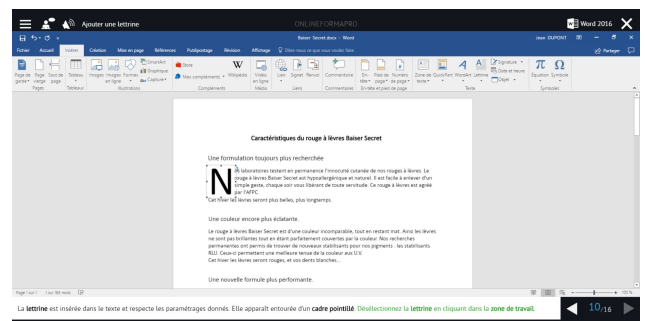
Ajouter une lettrine

ONLINEFORMAPRO

Word 2016

Baiser Secret.docx - Word

Jean DUPONT

Fichier Accueil Insertion Création Mise en page Références Publipostage Révision Affichage Dites-nous ce que vous voulez faire

Partager

Page de garde Page vierge Saut de page

Pages

Tableau

Tableau

Images Images en ligne Formes SmartArt Graphique Capture

Illustrations

Store Mes compléments Wikipédia

Compléments

Vidéo en ligne

Média

Lien Signet Renvoi

Liens

Commentaire

Commentaires

En-tête Pied de page Numéro de page

En-tête et pied de page

Zone de texte QuickPart WordArt Lettrine Signature Date et heure Objet

Texte

Équation Symbole

Symboles

Caractéristiques du rouge à lèvres Baiser Secret

Une formulation toujours plus recherchée

Nos laboratoires testent en permanence l'innocuité cutanée de nos rouges à lèvres. Le rouge à lèvres Baiser Secret est hypoallergénique et naturel. Il est facile à enlever d'un simple geste, chaque soir vous libérant de toute servitude. Ce rouge à lèvres est agréé par l'AFFC.
Cet hiver les lèvres seront plus belles, plus longtemps.

Une couleur encore plus éclatante.

Le rouge à lèvres Baiser Secret est d'une couleur incomparable, tout en restant mat. Ainsi les lèvres ne sont pas brillantes tout en étant parfaitement couvertes par la couleur. Nos recherches permanentes ont permis de trouver de nouveaux stabilisants pour nos pigments : les stabilisants RLU. Ceux-ci permettent une meilleure tenue de la couleur aux U.V.
Cet hiver les lèvres seront rouges, et vos dents blanches...

Une nouvelle formule plus performante.

Page 1 sur 1 1 sur 363 mots

La lettrine est insérée dans le texte et respecte les paramétrages donnés. Elle apparaît entourée d'un cadre pointillé. Désélectionnez la lettrine en cliquant dans la zone de travail.

10/16